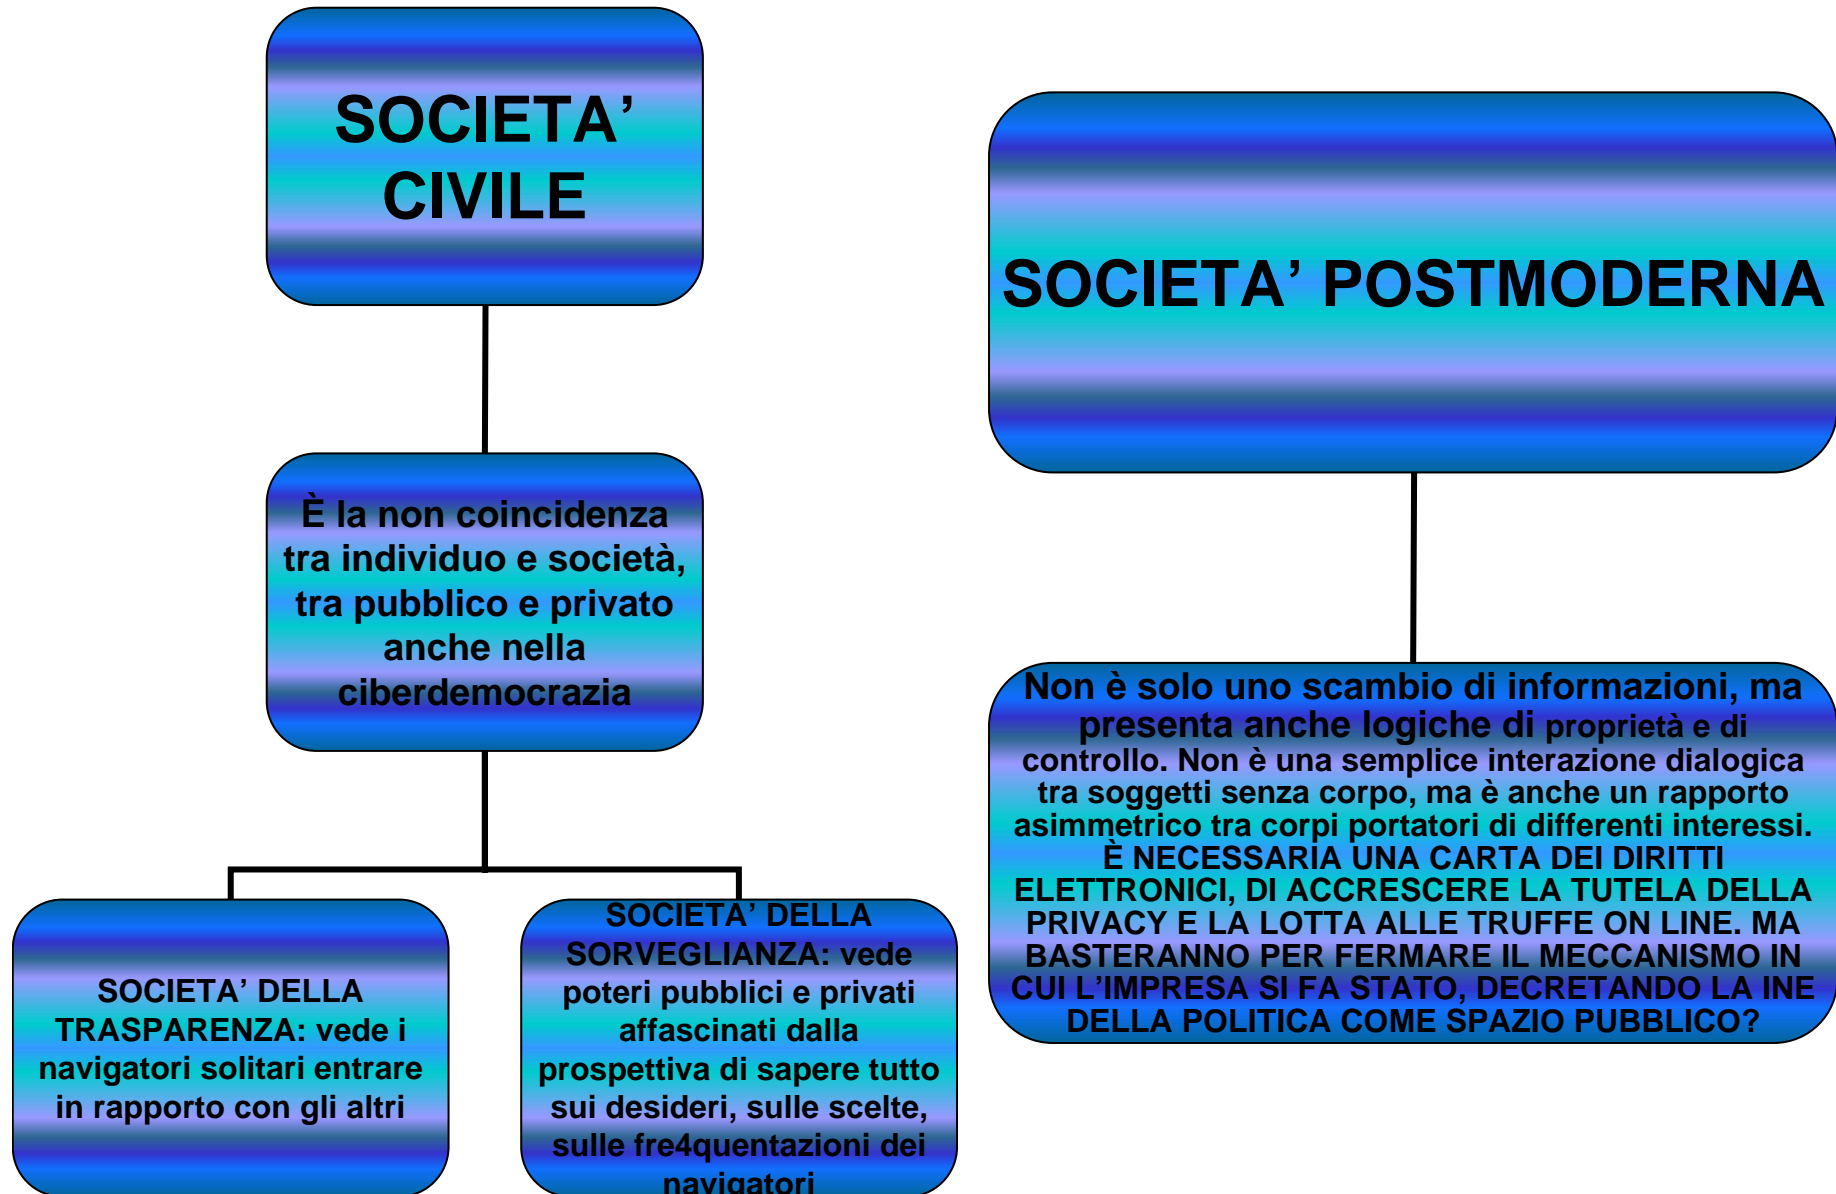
SOCIETA' CIVILE

È la non coincidenza tra individuo e società, tra pubblico e privato anche nella ciberdemocrazia

SOCIETA' DELLA TRASPARENZA: vede i navigatori solitari entrare in rapporto con gli altri

SOCIETA' DELLA SORVEGLIANZA: vede poteri pubblici e privati affascinati dalla prospettiva di sapere tutto sui desideri, sulle scelte, sulle fre4quentazioni dei navigatori

SOCIETA' POSTMODERNA

Non è solo uno scambio di informazioni, ma presenta anche logiche di proprietà e di controllo. Non è una semplice interazione dialogica tra soggetti senza corpo, ma è anche un rapporto asimmetrico tra corpi portatori di differenti interessi. È NECESSARIA UNA CARTA DEI DIRITTI ELETTRONICI, DI ACCRESCERE LA TUTELA DELLA PRIVACY E LA LOTTA ALLE TRUFFE ON LINE. MA BASTERANNO PER FERMARE IL MECCANISMO IN CUI L'IMPRESA SI FA STATO, DECRETANDO LA INE DELLA POLITICA COME SPAZIO PUBBLICO?